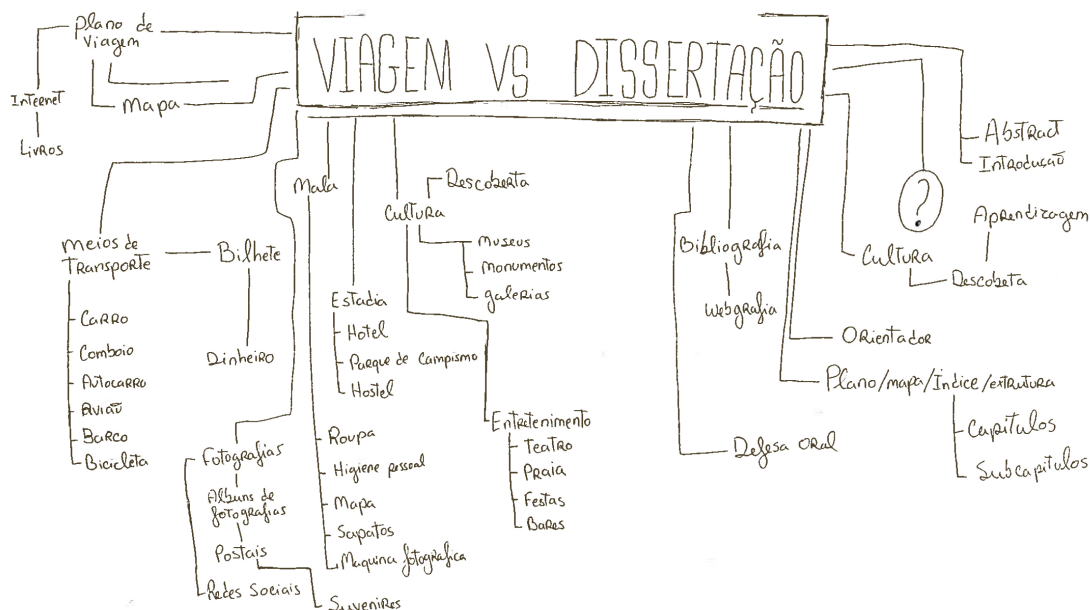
VIAGEM VS DISSERTAÇÃO

Plano de Viagem

Internet

Livros

Mapa

Meios de Transporte

Carro
Comboio
Autocarro
Avião
Barco
Bicicleta

Bilhete

Dinheiro

Fotografias
Albuns de fotografias
Postais
Redes Sociais

Mala

Estadia
Hotel
Parque de Campismo
Hostel

Roupa
Higiene pessoal
Mapa
Sapatos
Maquina fotografica

Suvenires

Cultura
Descoberta

Museus
Monumentos
galerias

Entretenimento
Teatro
Praia
Festas
Bares

Bibliografia
Webgrafia

Defesa Oral

Abstract
Introducão

?

Cultura
Aprendizagem
Descoberta

Orientador

Plano/mapa/Indice/estrutura
Capitulos
Subcapitulos